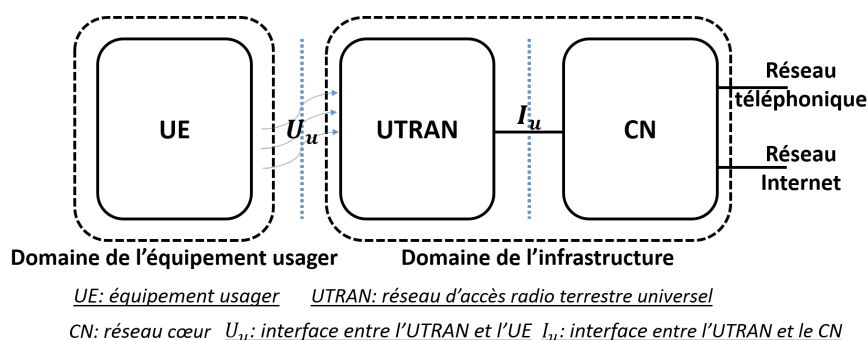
UE

$U_u$

UTRAN

$I_u$

CN

Réseau téléphonique

Réseau Internet

Domaine de l'équipement usager

Domaine de l'infrastructure

UE: équipement usager UTRAN: réseau d'accès radio terrestre universel

CN: réseau cœur $U_u$: interface entre l'UTRAN et l'UE $I_u$: interface entre l'UTRAN et le CN